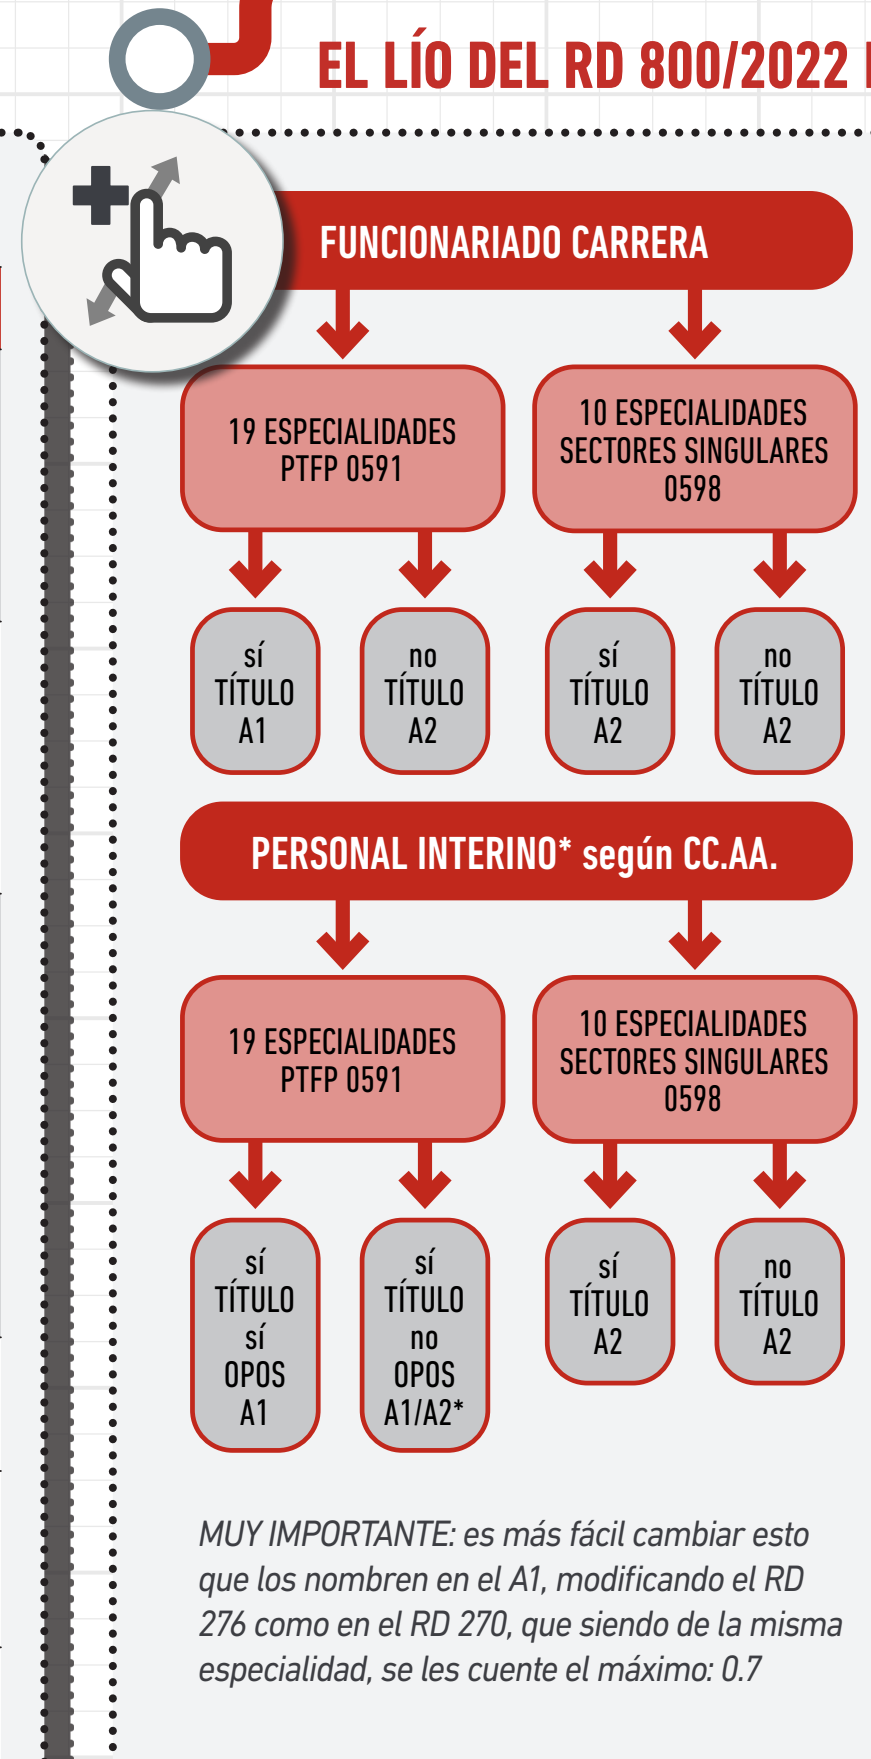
EL LÍO DEL RD 800/2022 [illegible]

FUNCIONARIADO CARRERA

19 ESPECIALIDADES PTFP 0591

10 ESPECIALIDADES SECTORES SINGULARES 0598

sí TÍTULO A1

no TÍTULO A2

sí TÍTULO A2

no TÍTULO A2

PERSONAL INTERINO* según CC.AA.

19 ESPECIALIDADES PTFP 0591

10 ESPECIALIDADES SECTORES SINGULARES 0598

sí TÍTULO sí OPOS A1

sí TÍTULO no OPOS A1/A2*

sí TÍTULO A2

no TÍTULO A2

MUY IMPORTANTE: es más fácil cambiar esto que los nombren en el A1, modificando el RD 276 como en el RD 270, que siendo de la misma especialidad, se les cuente el máximo: 0.7